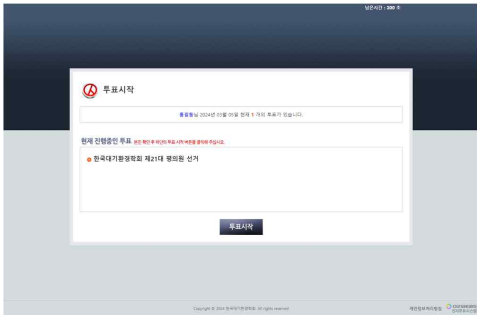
남은시간 : 300 초

투표시작

홍길동님 2024년 03월 05일 현재 1 개의 투표가 있습니다.

현재 진행중인 투표 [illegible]

한국대기환경학회 제21대 평의원 선거

투표시작

Copyright © 2024 한국대기환경학회. All rights reserved.

개인정보처리방침 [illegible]